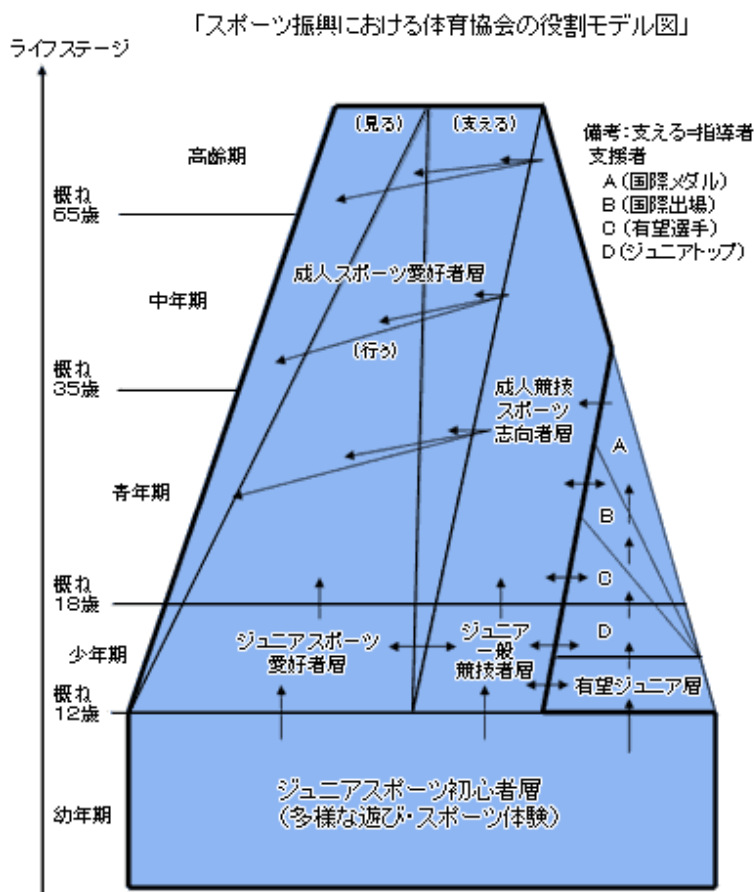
「スポーツ振興における体育協会の役割モデル図」

ライフステージ

(見る)　(支える)

備考:支える=指導者
支援者
A(国際メダル)
B(国際出場)
C(有望選手)
D(ジュニアトップ)

高齢期

概ね
65歳

成人スポーツ愛好者層

中年期

(行う)

概ね
35歳

成人競技
スポーツ
志向者層

A

青年期

B

C

概ね
18歳

ジュニアスポーツ
愛好者層

ジュニア
一般
競技者層

D

少年期

有望ジュニア層

概ね
12歳

ジュニアスポーツ初心者層
(多様な遊び・スポーツ体験)

幼年期